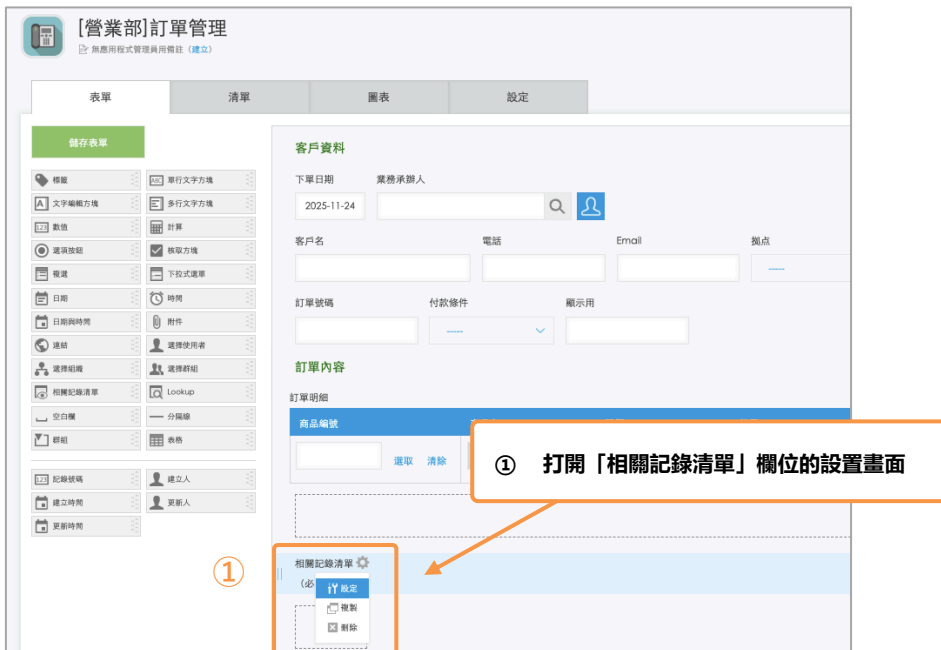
[營業部]訂單管理
無應用程式管理員用備註（建立）

表單 清單 圖表 設定

儲存表單

標籤
單行文字方塊
文字編輯方塊
多行文字方塊
數值
計算
選項按鈕
核取方塊
複選
下拉式選單
日期
時間
日期與時間
附件
連結
選擇使用者
選擇組織
選擇群組
相關記錄清單
Lookup
空白欄
分隔線
群組
表格
記錄號碼
建立人
建立時間
更新人
更新時間

客戶資料
下單日期
2025-11-24
業務承辦人
客戶名
電話
Email
據点
-----
訂單號碼
付款條件
-----
顧示用

訂單內容
訂單明細
商品編號
選取 清除

① 打開「相關記錄清單」欄位的設置畫面

①
相關記錄清單
（必
設定
複製
刪除